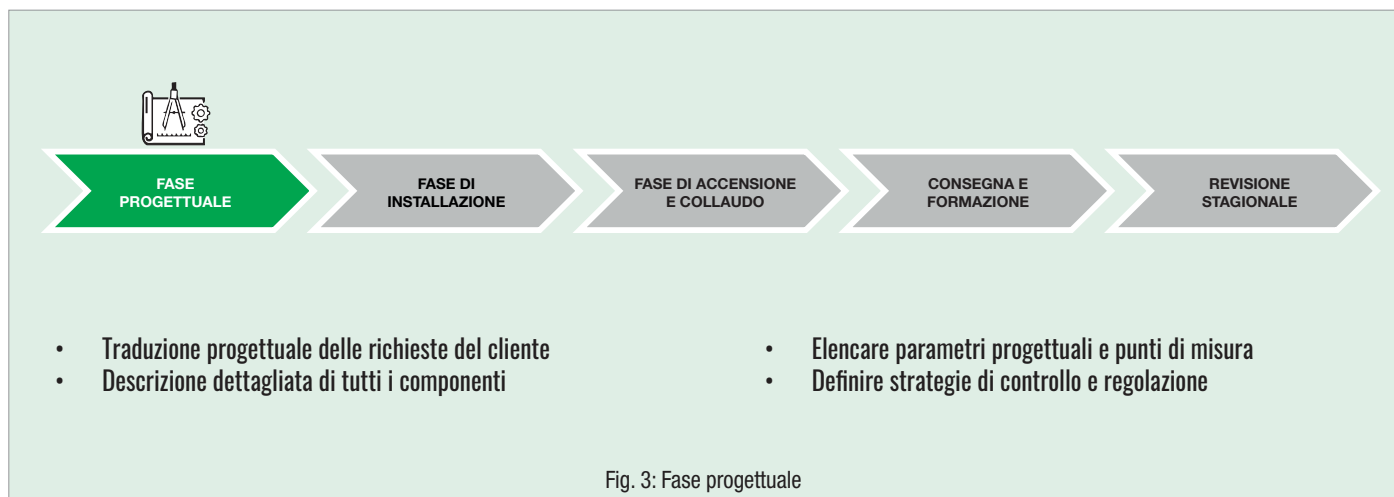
FASE PROGETTUALE

FASE DI INSTALLAZIONE

FASE DI ACCENSIONE E COLLAUDO

CONSEGNA E FORMAZIONE

REVISIONE STAGIONALE

• Traduzione progettuale delle richieste del cliente
• Descrizione dettagliata di tutti i componenti

• Elencare parametri progettuali e punti di misura
• Definire strategie di controllo e regolazione

Fig. 3: Fase progettuale